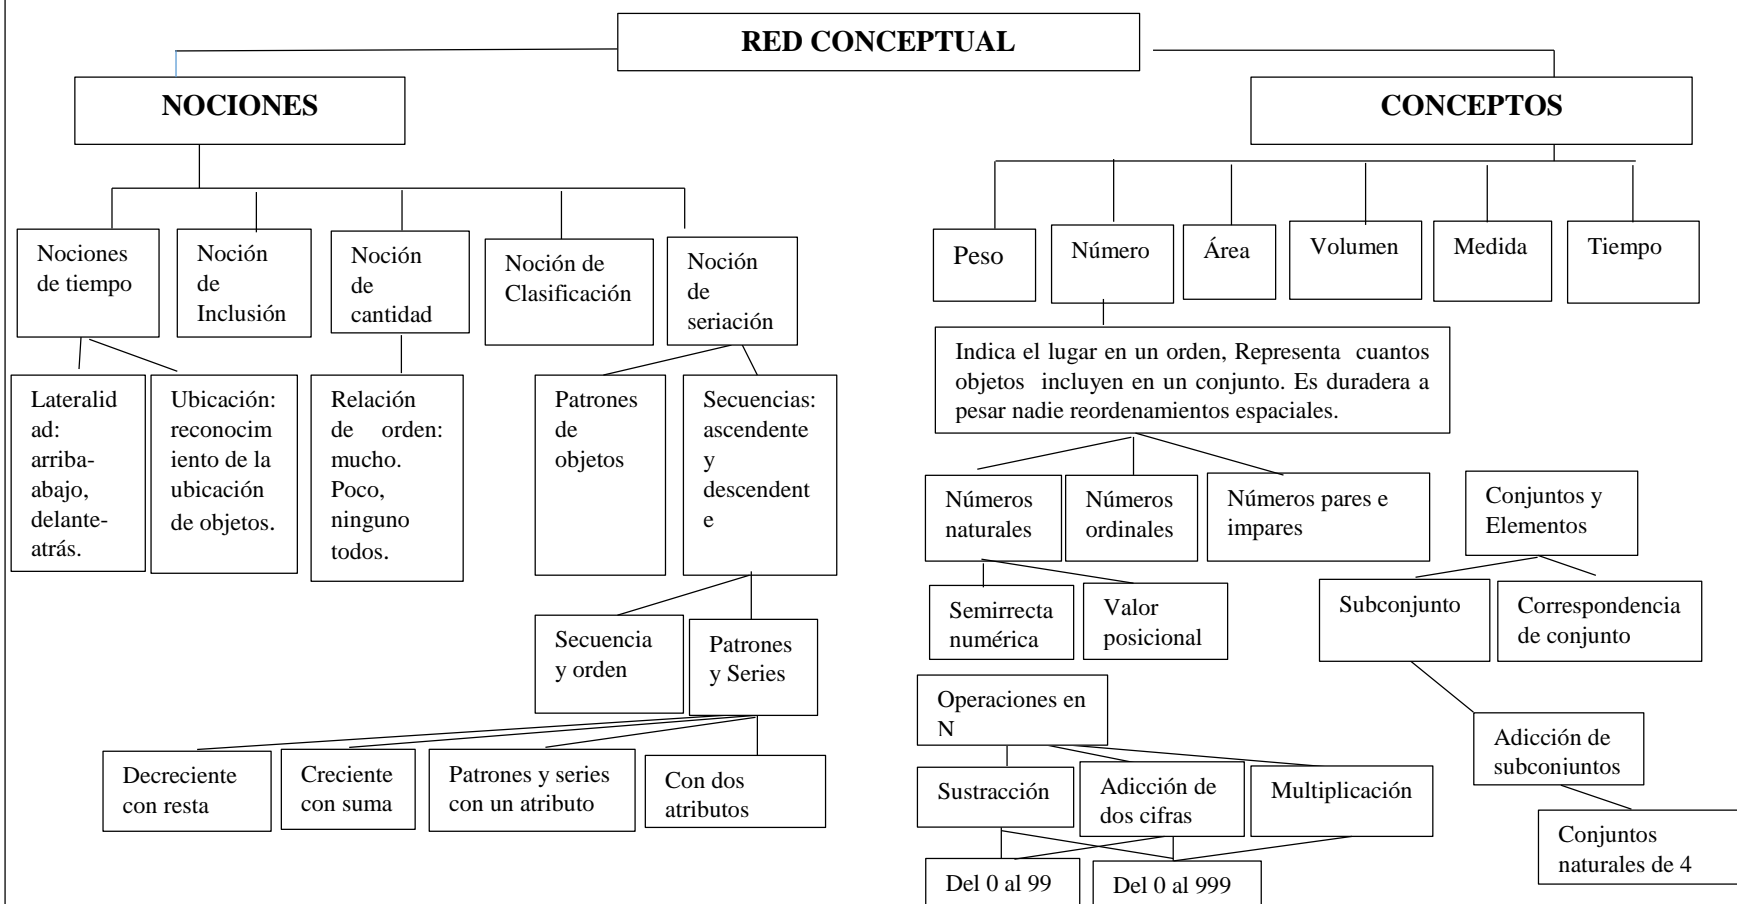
RED CONCEPTUAL

NOCIONES

Nociones de tiempo

Noción de Inclusión

Noción de cantidad

Noción de Clasificación

Noción de seriación

Lateralidad: arriba-abajo, delante-atrás.

Ubicación: reconocimiento de la ubicación de objetos.

Relación de orden: mucho. Poco, ninguno todos.

Patrones de objetos

Secuencias: ascendente y descendente

Secuencia y orden

Patrones y Series

Decreciente con resta

Creciente con suma

Patrones y series con un atributo

Con dos atributos

CONCEPTOS

Peso

Número

Área

Volumen

Medida

Tiempo

Indica el lugar en un orden, Representa cuantos objetos incluyen en un conjunto. Es duradera a pesar nadie reordenamientos espaciales.

Números naturales

Números ordinales

Números pares e impares

Conjuntos y Elementos

Semirrecta numérica

Valor posicional

Subconjunto

Correspondencia de conjunto

Operaciones en N

Adicción de subconjuntos

Sustracción

Adicción de dos cifras

Multiplicación

Conjuntos naturales de 4

Del 0 al 99

Del 0 al 999